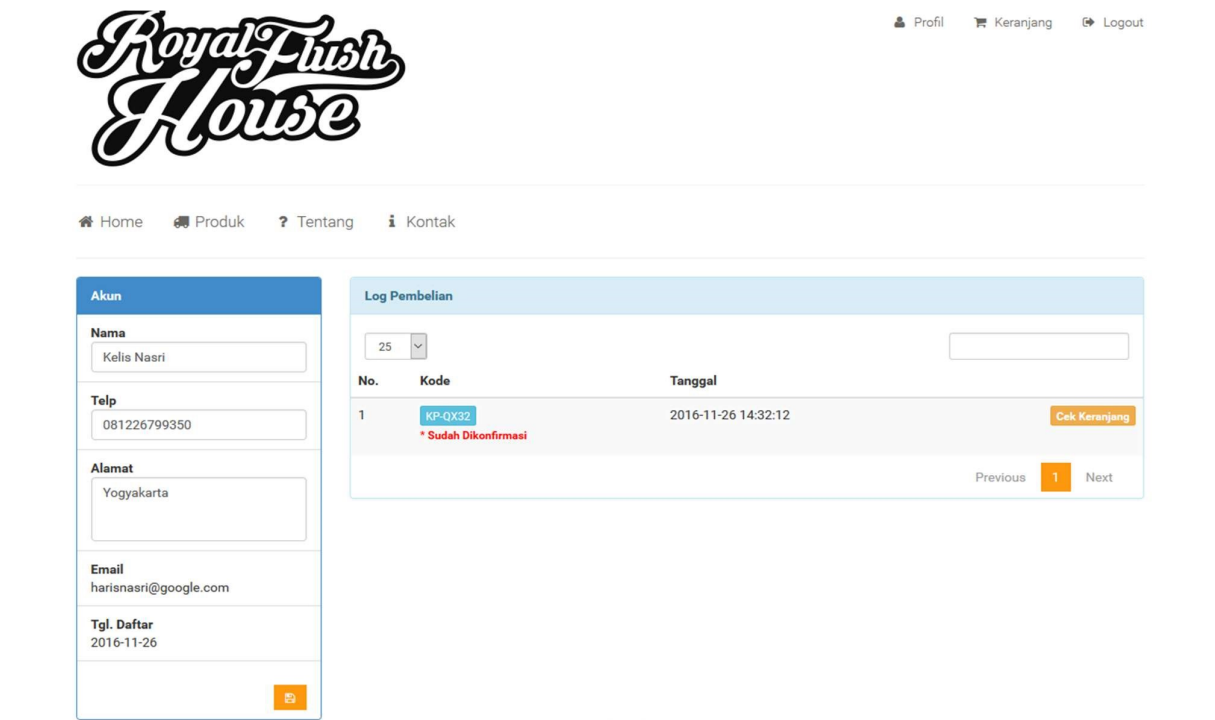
Royal Flush House

Profil Keranjang Logout

Home Produk Tentang Kontak

Akun

Nama
Kelis Nasri

Telp
081226799350

Alamat
Yogyakarta

Email
harisnasri@google.com

Tgl. Daftar
2016-11-26

Log Pembelian

25

| No. | Kode | Tanggal | |
|---|---|---|---|
| 1 | KP-QX32 * Sudah Dikonfirmasi | 2016-11-26 14:32:12 | Cek Keranjang |

Previous 1 Next